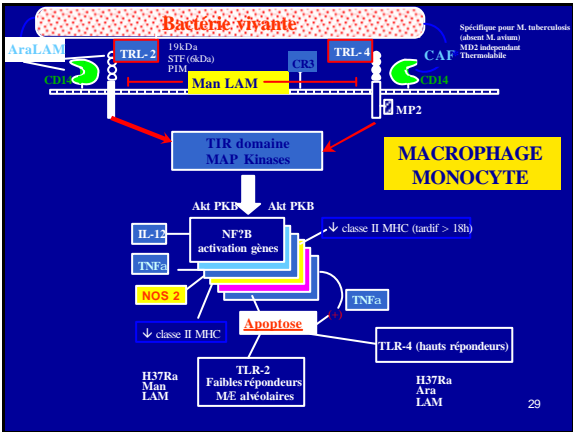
Bactérie vivante

Spécifique pour M. tuberculosis (absent M. avium) MD2 independant Thermolabile

AraLAM

TRL- 2

19kDa STF (6kDa) PIM

TRL- 4

CAF

CD14

CR3

CD14

Man LAM

MP2

TIR domaine MAP Kinases

MACROPHAGE MONOCYTE

Akt PKB

Akt PKB

IL-12

NF?B activation gènes

↓ classe II MHC (tardif > 18h)

TNFa

NOS 2

TNFa

↓ classe II MHC

Apoptose

TLR-4 (hauts répondeurs)

TLR-2 Faibles répondeurs MÆ alvéolaires

H37Ra Man LAM

H37Ra Ara LAM

29